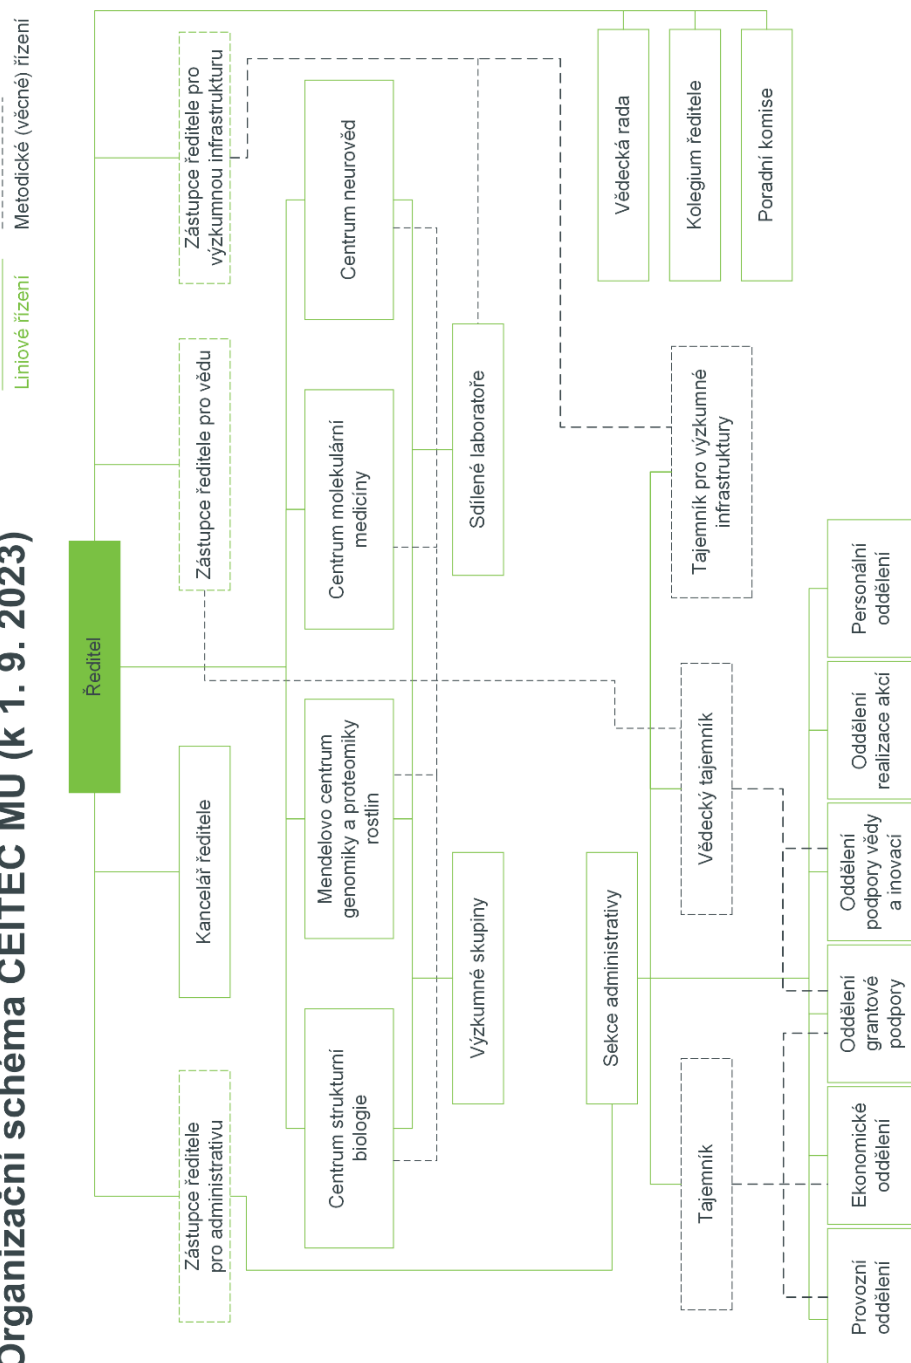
Organizační schéma CEITEC MU (k 1. 9. 2023)

Liniové řízení
Metodické (věcné) řízení

Ředitel

Zástupce ředitele pro administrativu

Kancelář ředitele

Zástupce ředitele pro vědu

Zástupce ředitele pro výzkumnou infrastrukturu

Vědecká rada

Kolegium ředitele

Poradní komise

Centrum strukturní biologie

Mendelovo centrum genomiky a proteomiky rostlin

Centrum molekulární medicíny

Centrum neurověd

Výzkumné skupiny

Sdílené laboratoře

Sekce administrativy

Tajemník

Vědecký tajemník

Tajemník pro výzkumné infrastruktury

Provozní oddělení

Ekonomické oddělení

Oddělení grantové podpory

Oddělení podpory vědy a inovací

Oddělení realizace akcí

Personální oddělení